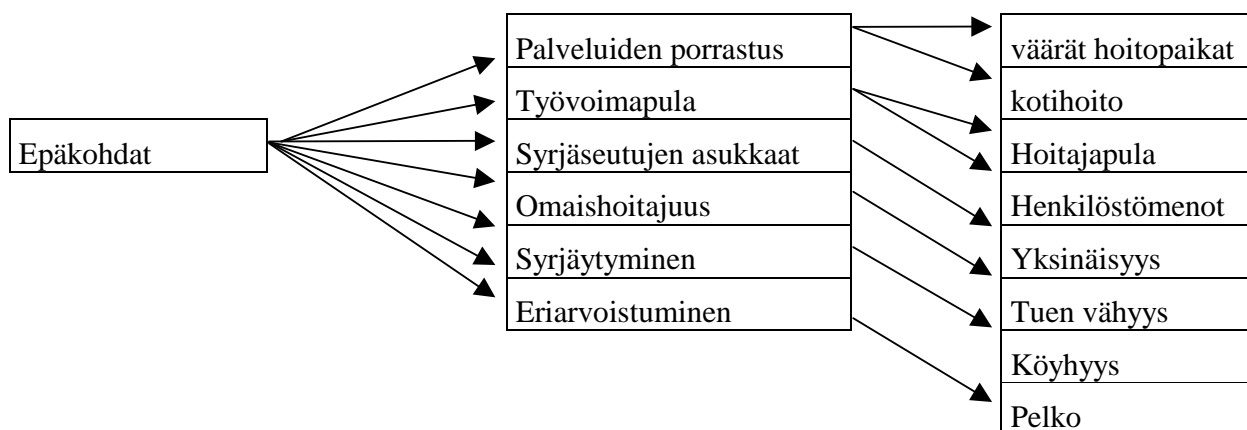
Epäkohdat

Palveluiden porrastus
Työvoimapula
Syrjäseutujen asukkaat
Omaishoitajuus
Syrjäytyminen
Eriarvoistuminen

väärät hoitopaikat
kotihoito
Hoitajapula
Henkilöstömenot
Yksinäisyys
Tuen vähyys
Köyhyys
Pelko